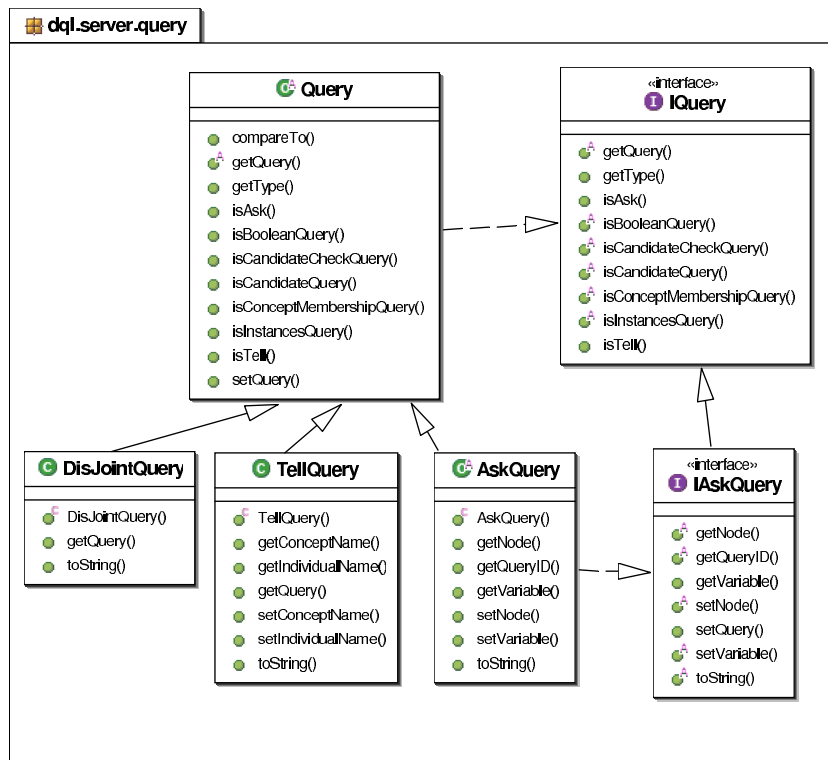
dql.server.query

Query

compareTo()
getQuery()
getType()
isAsk()
isBooleanQuery()
isCandidateCheckQuery()
isCandidateQuery()
isConceptMembershipQuery()
isInstancesQuery()
isTell()
setQuery()

«interface»
IQuery

getQuery()
getType()
isAsk()
isBooleanQuery()
isCandidateCheckQuery()
isCandidateQuery()
isConceptMembershipQuery()
isInstancesQuery()
isTell()

DisJointQuery

DisJointQuery()
getQuery()
toString()

TellQuery

TellQuery()
getConceptName()
getIndividualName()
getQuery()
setConceptName()
setIndividualName()
toString()

AskQuery

AskQuery()
getNode()
getQueryID()
getVariable()
setNode()
setVariable()
toString()

«interface»
IAskQuery

getNode()
getQueryID()
getVariable()
setNode()
setQuery()
setVariable()
toString()